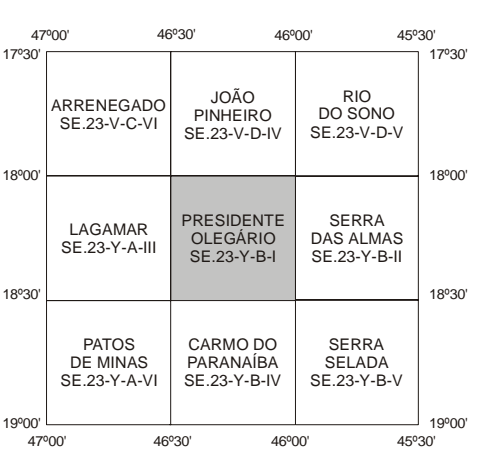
47º00' 46º30' 46º00' 45º30'

17º30' 17º30'

ARRENEGADO
SE.23-V-C-VI

JOÃO
PINHEIRO
SE.23-V-D-IV

RIO
DO SONO
SE.23-V-D-V

18º00' 18º00'

LAGAMAR
SE.23-Y-A-III

PRESIDENTE
OLEGÁRIO
SE.23-Y-B-I

SERRA
DAS ALMAS
SE.23-Y-B-II

18º30' 18º30'

PATOS
DE MINAS
SE.23-Y-A-VI

CARMO DO
PARANAÍBA
SE.23-Y-B-IV

SERRA
SELADA
SE.23-Y-B-V

19º00' 19º00'

47º00' 46º30' 46º00' 45º30'